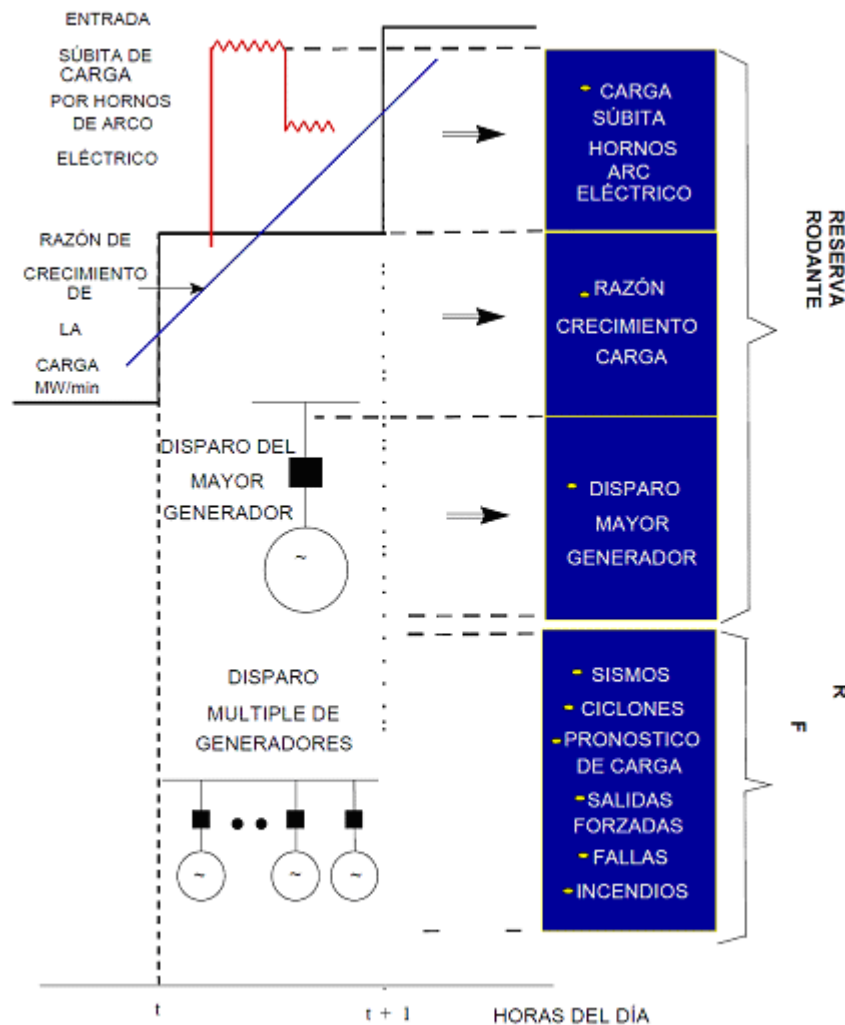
ENTRADA SÚBITA DE CARGA POR HORNOS DE ARCO ELÉCTRICO

RAZÓN DE CRECIMIENTO DE LA CARGA MW/min

DISPARO DEL MAYOR GENERADOR

DISPARO MULTIPLE DE GENERADORES

~

~

~

~

CARGA SÚBITA HORNOS ARC ELÉCTRICO

RAZÓN CRECIMIENTO CARGA

DISPARO MAYOR GENERADOR

SISMOS
CICLONES
PRONOSTICO DE CARGA
SALIDAS FORZADAS
FALLAS
INCENDIOS

RESERVA RODANTE

R

F

t

t + 1

HORAS DEL DÍA